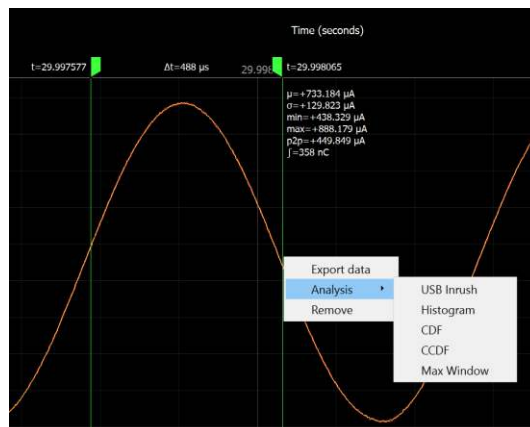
Time (seconds)

t=29.997577

Δt=488 μs

29.998

t=29.998065

μ=+733.184 μA
σ=+129.823 μA
min=+438.329 μA
max=+888.179 μA
p2p=+449.849 μA
∫=358 nC

Export data
Analysis
Remove

USB Inrush
Histogram
CDF
CCDF
Max Window